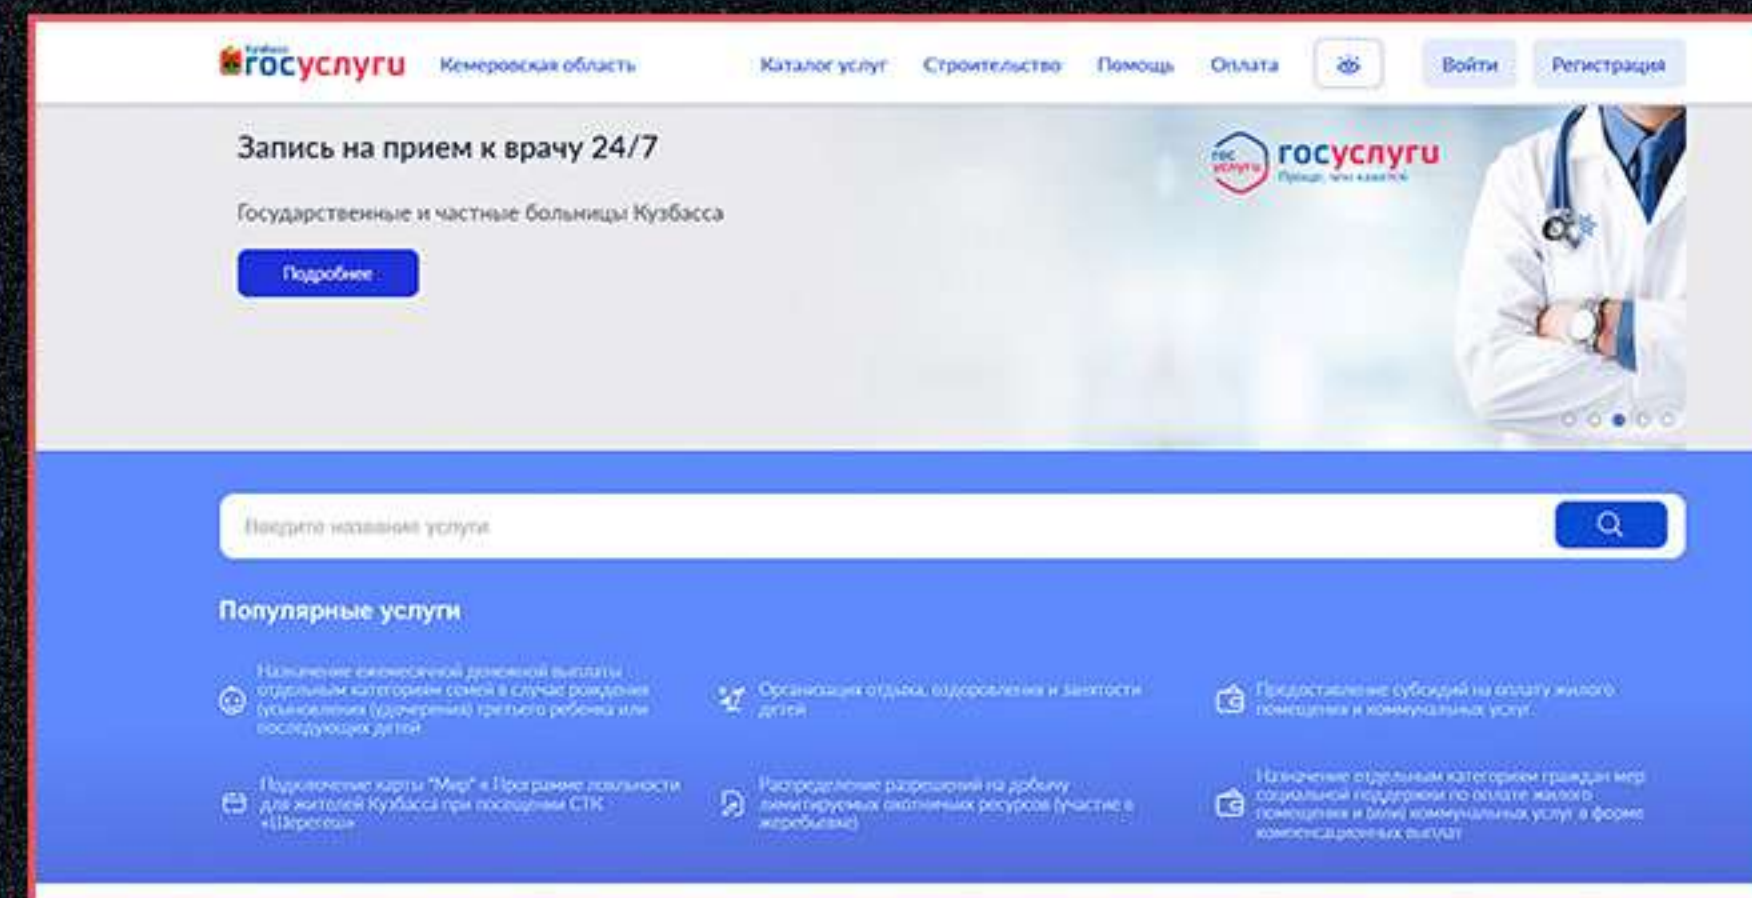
Кузбасс госуслуги Кемеровская область

Каталог услуг Строительство Помощь Оплата Войти Регистрация

Запись на прием к врачу 24/7

Государственные и частные больницы Кузбасса

Подробнее

гос услуги госуслуги Проще, чем кажется

Введите название услуги

Популярные услуги

Назначение ежемесячной денежной выплаты отдельным категориям семей в случае рождения (усыновления (удочерения)) третьего ребенка или последующих детей

Организация отдыха, оздоровления и занятости детей

Предоставление субсидий на оплату жилого помещения и коммунальных услуг

Подключение карты "Мир" к Программе лояльности для жителей Кузбасса при посещении СТК «Шерегеш»

Распределение разрешений на добычу лимитируемых охотничьих ресурсов (участие в жеребьевке)

Назначение отдельным категориям граждан мер социальной поддержки по оплате жилого помещения и (или) коммунальных услуг в форме компенсационных выплат